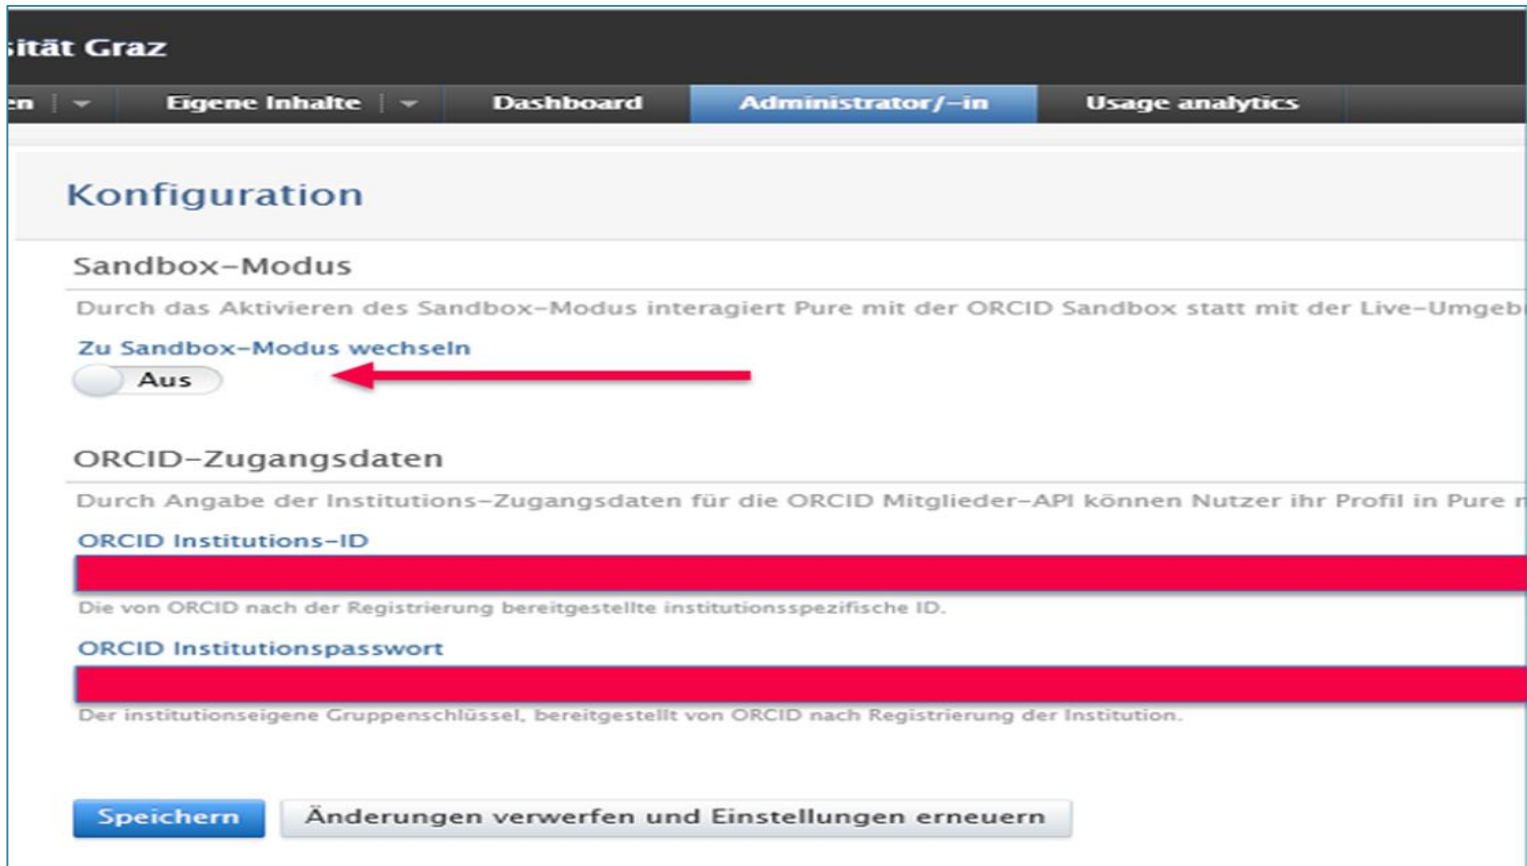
sität Graz

en | Eigene Inhalte | Dashboard Administrator/-in Usage analytics

Konfiguration

Sandbox-Modus

Durch das Aktivieren des Sandbox-Modus interagiert Pure mit der ORCID Sandbox statt mit der Live-Umgeb

Zu Sandbox-Modus wechseln

Aus

ORCID-Zugangsdaten

Durch Angabe der Institutions-Zugangsdaten für die ORCID Mitglieder-API können Nutzer ihr Profil in Pure

ORCID Institutions-ID

Die von ORCID nach der Registrierung bereitgestellte institutionsspezifische ID.

ORCID Institutionspasswort

Der institutionseigene Gruppenschlüssel, bereitgestellt von ORCID nach Registrierung der Institution.

Speichern

Änderungen verwerfen und Einstellungen erneuern